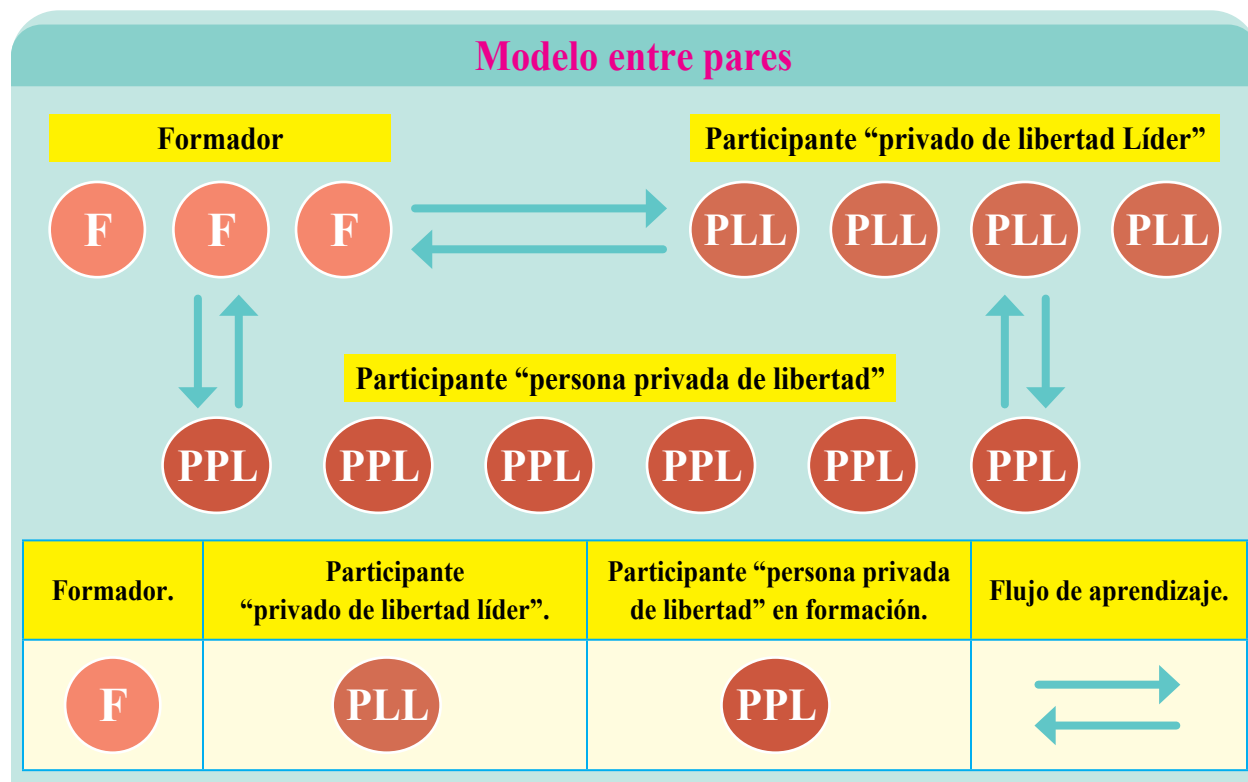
Modelo entre pares

Formador

Participante “privado de libertad Líder”

F F F

PLL PLL PLL PLL

Participante “persona privada de libertad”

PPL PPL PPL PPL PPL PPL

| Formador. | Participante “privado de libertad líder”. | Participante “persona privada de libertad” en formación. | Flujo de aprendizaje. |
|---|---|---|---|
| F | PLL | PPL | |